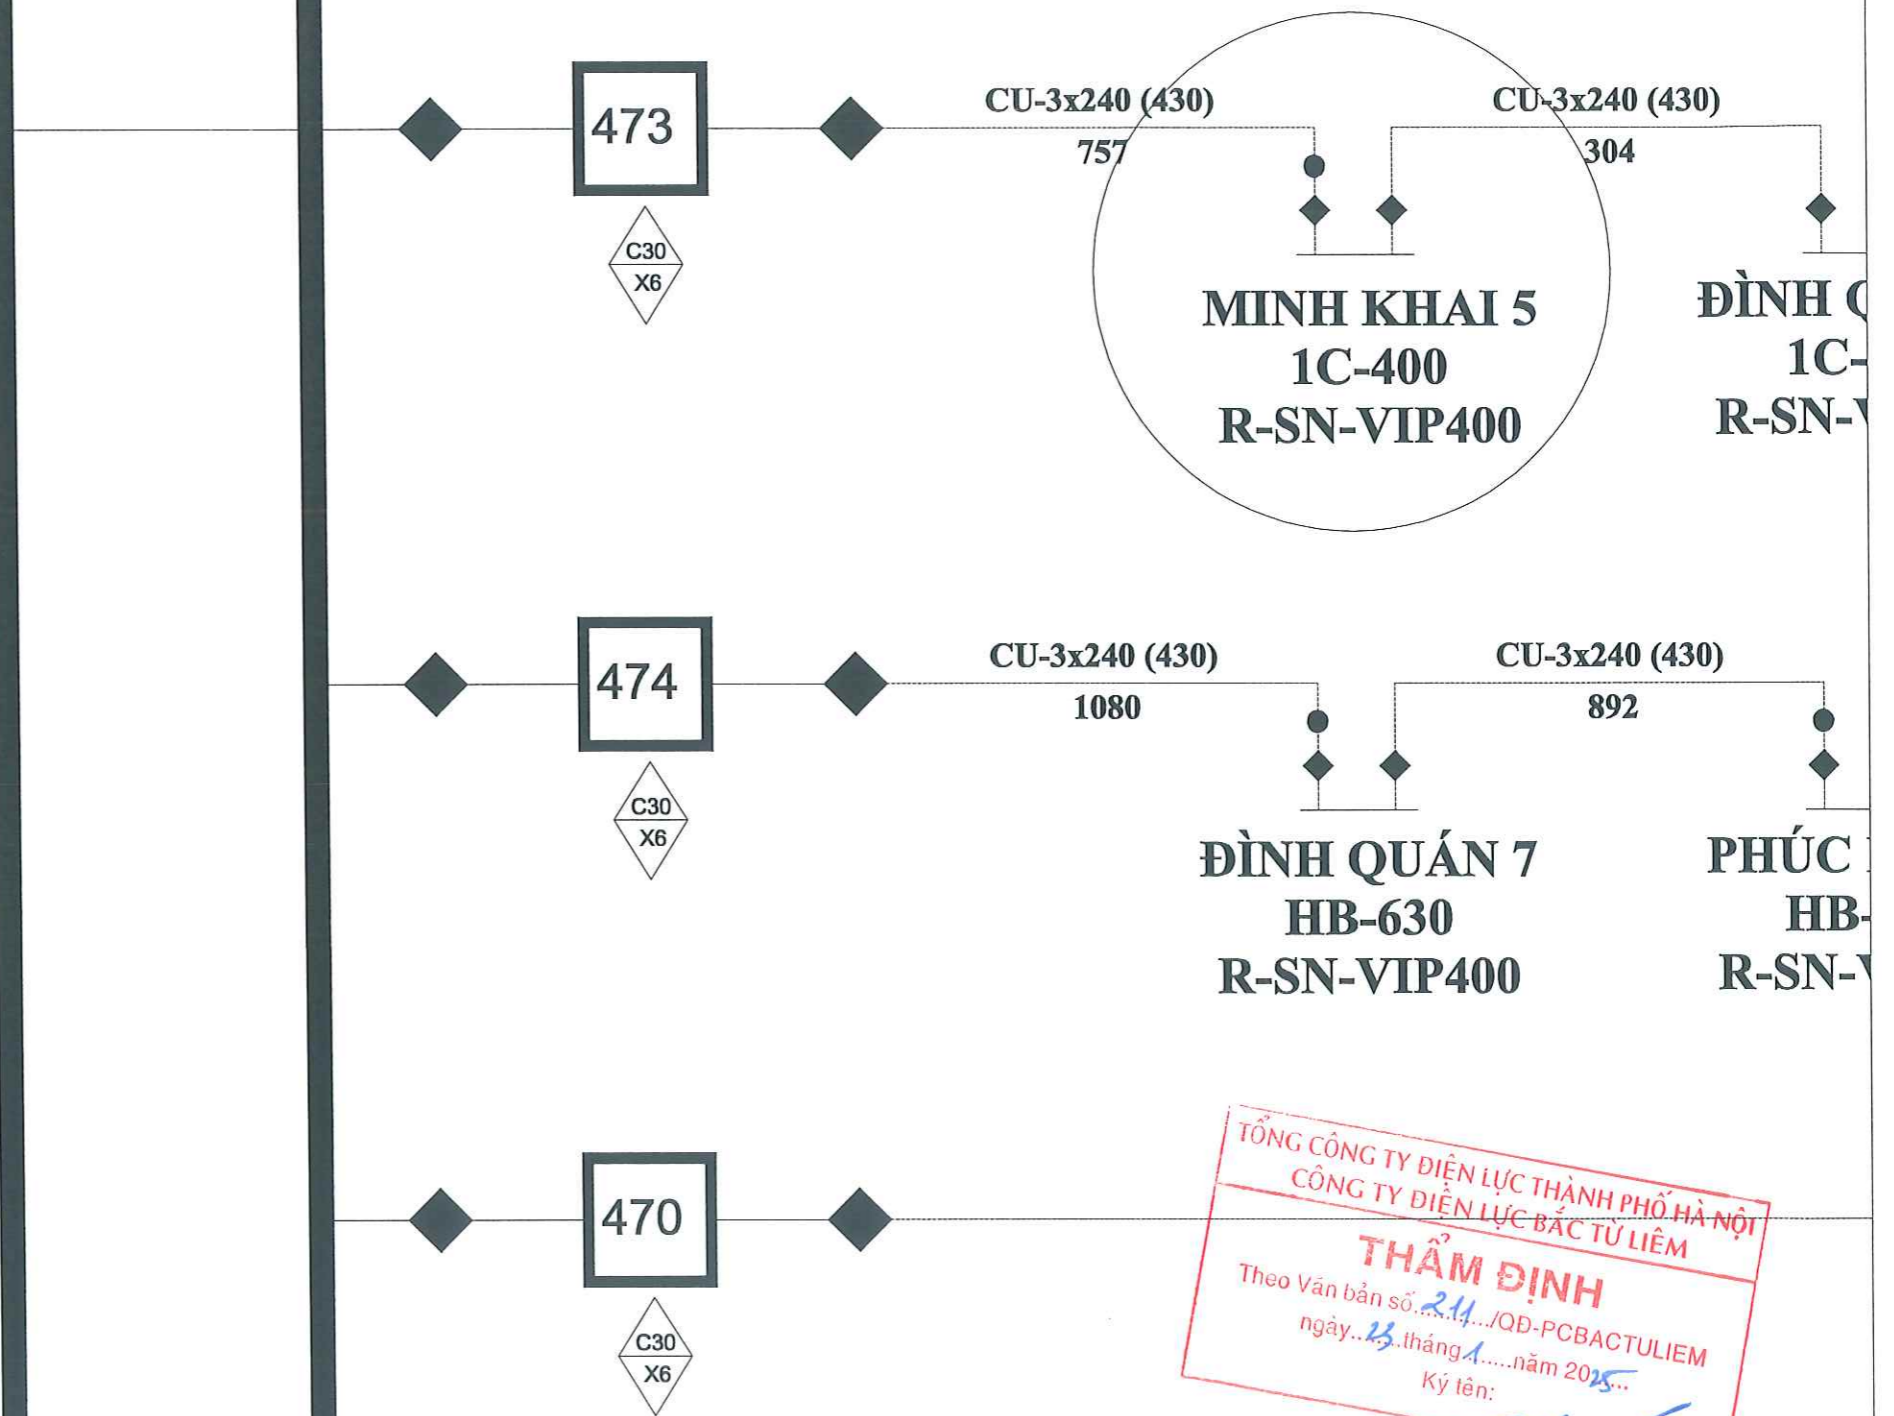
473

C30
X6

CU-3x240 (430)
757

CU-3x240 (430)
304

MINH KHAI 5
1C-400
R-SN-VIP400

ĐÌNH Q
1C-
R-SN-

474

C30
X6

CU-3x240 (430)
1080

CU-3x240 (430)
892

ĐÌNH QUÁN 7
HB-630
R-SN-VIP400

PHÚC
HB-
R-SN-

470

C30
X6

TỔNG CÔNG TY ĐIỆN LỰC THÀNH PHỐ HÀ NỘI
CÔNG TY ĐIỆN LỰC BẮC TỪ LIÊM
THẨM ĐỊNH
Theo Văn bản số...211.../QĐ-PCBACTULIEM
ngày..23..tháng..1.....năm 2025...
Ký tên: